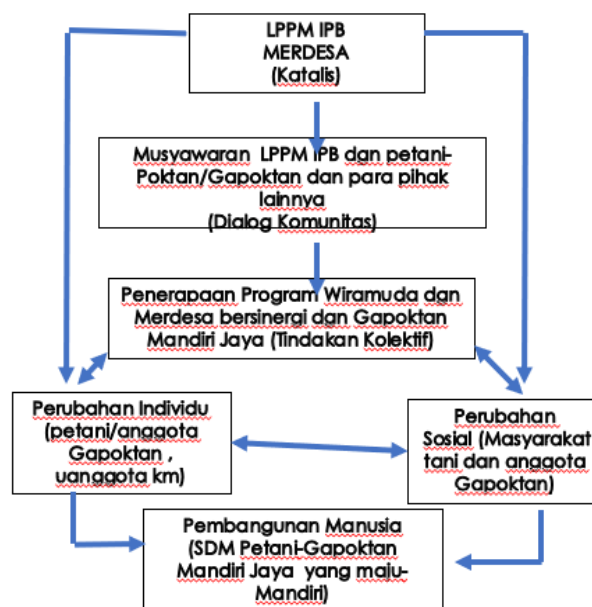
LPPM IPB
MERDESA
(Katalis)

Musyawaran LPPM IPB dan petani-Poktan/Gapoktan dan para pihak lainnya
(Dialog Komunitas)

Penerapaan Program Wiramuda dan Merdesa bersinergi dan Gapoktan Mandiri Jaya (Tindakan Kolektif)

Perubahan Individu (petani/anggota Gapoktan , uanggota km)

Perubahan Sosial (Masyarakat tani dan anggota Gapoktan)

Pembangunan Manusia (SDM Petani-Gapoktan Mandiri Jaya yang maju-Mandiri)